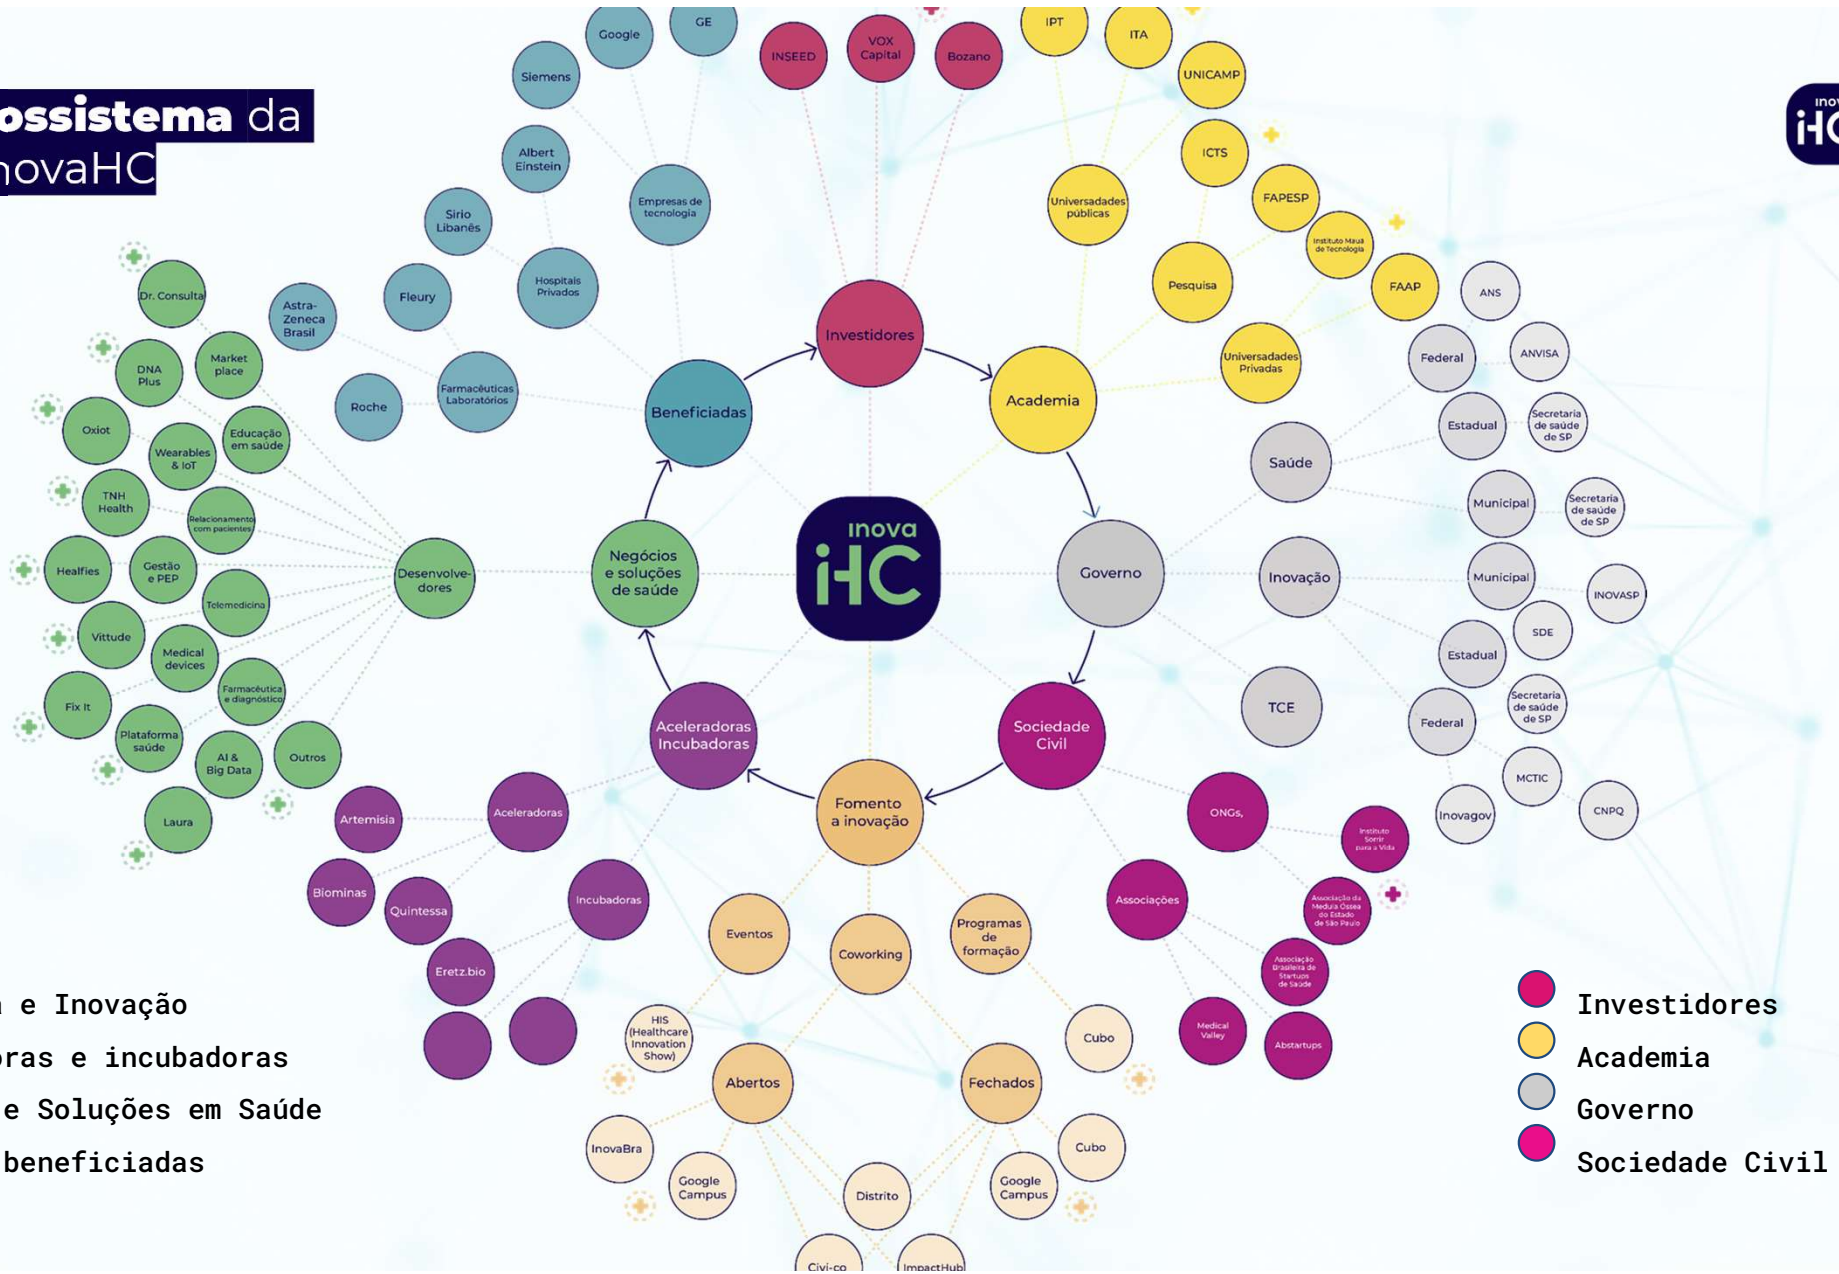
ossistema da
novaHC

inova iHC

Google
GE
Siemens
Albert Einstein
Sirio Libanês
Empresas de tecnologia
Hospitais Privados
Fleury
Astra-Zeneca Brasil
Farmacêuticas Laboratórios
Roche
Beneficiadas
INSEED
VOX Capital
Bozano
Investidores
IPT
ITA
UNICAMP
ICTS
Universidades públicas
FAPESP
Instituto Mauá de Tecnologia
Pesquisa
FAAP
Universidades Privadas
Academia
ANS
Federal
ANVISA
Estadual
Secretaria de saúde de SP
Saúde
Municipal
Secretaria de saúde de SP
Governo
Inovação
Municipal
INOVASP
SDE
Estadual
Secretaria de saúde de SP
Federal
TCE
MCTIC
CNPQ
Inovagov
Dr. Consulta
DNA Plus
Market place
Oxiot
Wearables & IoT
Educação em saúde
TNH Health
Relacionamento com pacientes
Healfies
Gestão e PEP
Desenvolvedores
Negócios e soluções de saúde
Telemedicina
Vittude
Medical devices
Farmacêutica e diagnóstico
Fix It
Plataforma saúde
AI & Big Data
Outros
Laura
Artemisia
Aceleradoras
Aceleradoras Incubadoras
Fomento a inovação
Sociedade Civil
ONGs,
Instituto Sorrir para a Vida
Biominas
Quintessa
Incubadoras
Eretz.bio
Eventos
Coworking
Programas de formação
Associações
Associação da Medula Óssea do Estado de São Paulo
Associação Brasileira de Startups de Saúde
Medical Valley
Abstartups
HIS (Healthcare Innovation Show)
Abertos
Fechados
Cubo
Cubo
InovaBra
Google Campus
Distrito
Google Campus
Civi-co
ImpactHub

e Inovação
oras e incubadoras
e Soluções em Saúde
beneficiadas

Investidores
Academia
Governo
Sociedade Civil